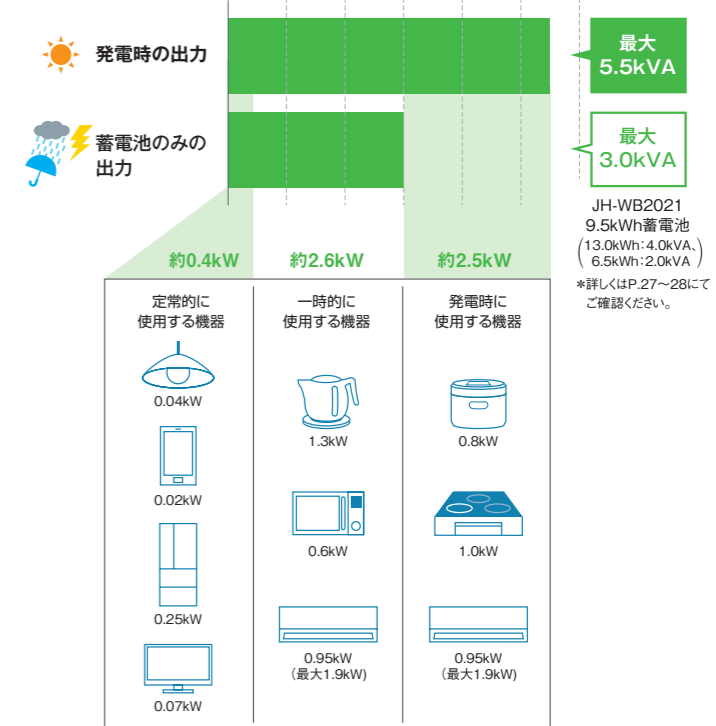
発電時の出力

蓄電池のみの出力

最大 5.5kVA

最大 3.0kVA

JH-WB2021
9.5kWh蓄電池
(13.0kWh：4.0kVA、6.5kWh：2.0kVA)
＊詳しくはP.27〜28にてご確認ください。

約0.4kW

約2.6kW

約2.5kW

定常的に使用する機器

0.04kW

0.02kW

0.25kW

0.07kW

一時的に使用する機器

1.3kW

0.6kW

0.95kW
(最大1.9kW)

発電時に使用する機器

0.8kW

1.0kW

0.95kW
(最大1.9kW)